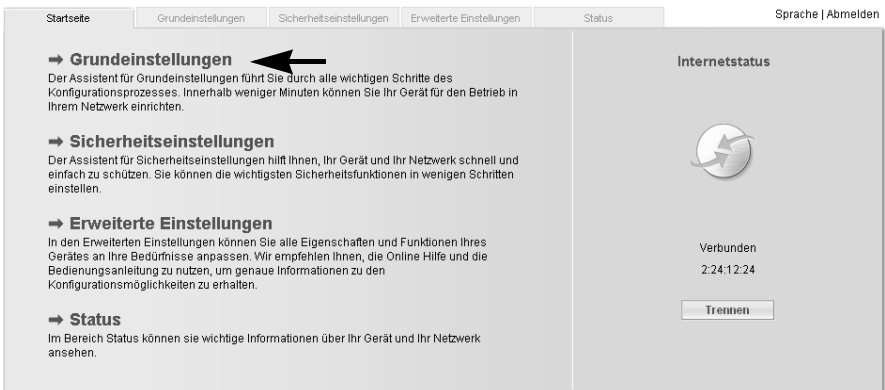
Startseite | Grundeinstellungen | Sicherheitseinstellungen | Erweiterte Einstellungen | Status

Sprache | Abmelden

➡ Grundeinstellungen
Der Assistent für Grundeinstellungen führt Sie durch alle wichtigen Schritte des Konfigurationsprozesses. Innerhalb weniger Minuten können Sie Ihr Gerät für den Betrieb in Ihrem Netzwerk einrichten.

➡ Sicherheitseinstellungen
Der Assistent für Sicherheitseinstellungen hilft Ihnen, Ihr Gerät und Ihr Netzwerk schnell und einfach zu schützen. Sie können die wichtigsten Sicherheitsfunktionen in wenigen Schritten einstellen.

➡ Erweiterte Einstellungen
In den Erweiterten Einstellungen können Sie alle Eigenschaften und Funktionen Ihres Gerätes an Ihre Bedürfnisse anpassen. Wir empfehlen Ihnen, die Online Hilfe und die Bedienungsanleitung zu nutzen, um genaue Informationen zu den Konfigurationsmöglichkeiten zu erhalten.

➡ Status
Im Bereich Status können sie wichtige Informationen über Ihr Gerät und Ihr Netzwerk ansehen.

Internetstatus

Verbunden
2:24:12:24

Trennen